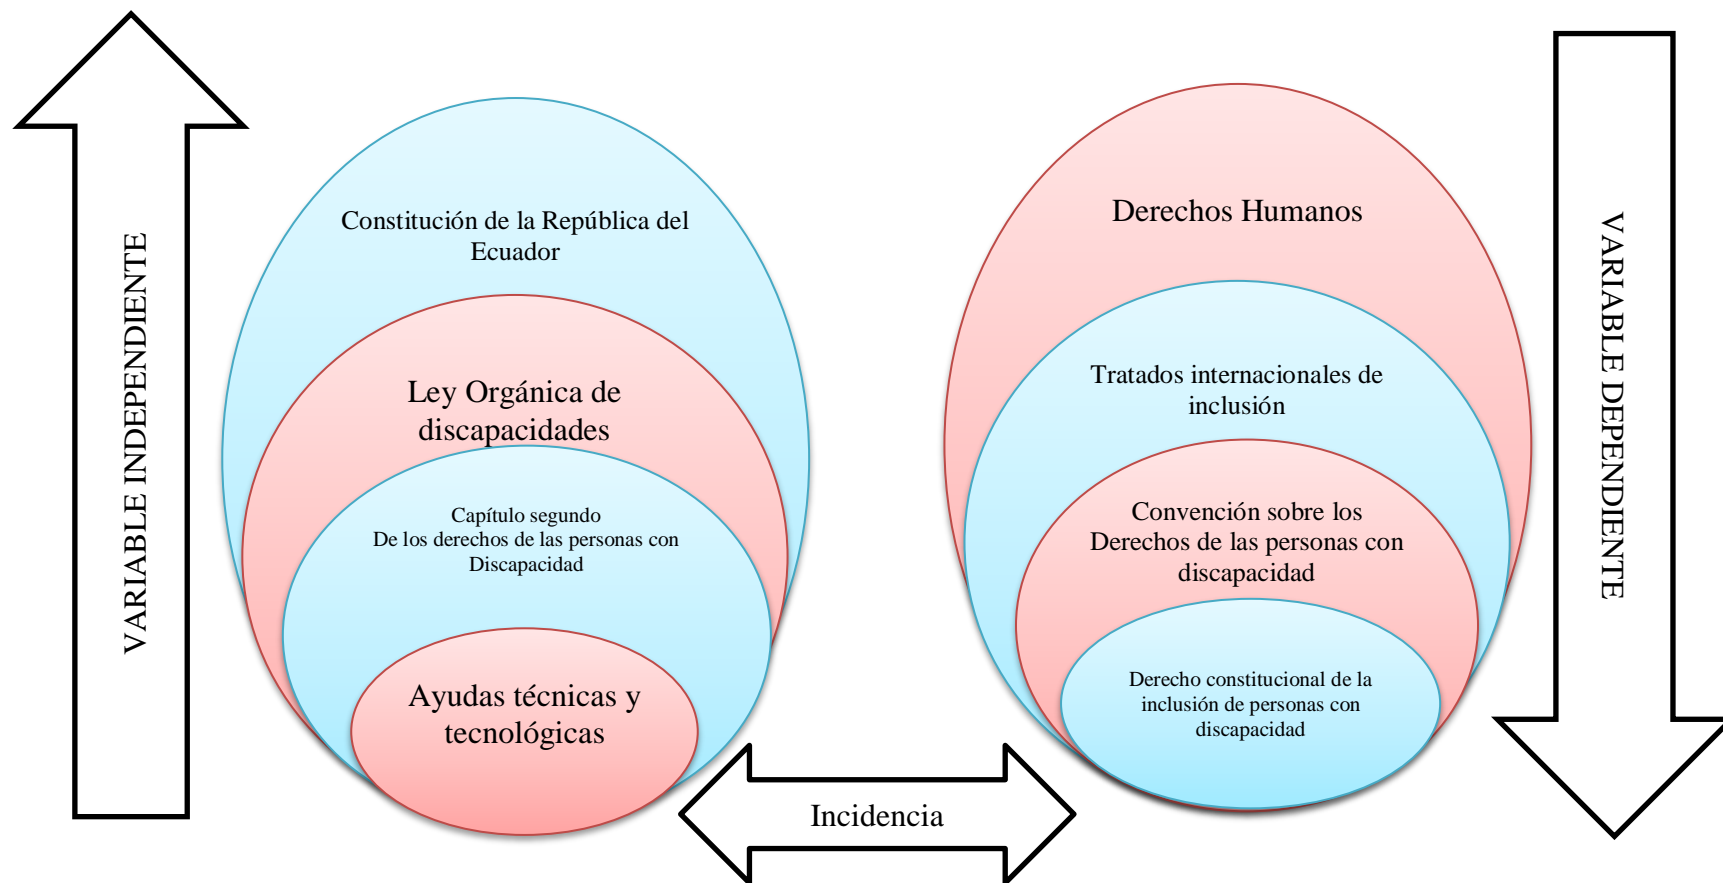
VARIABLE INDEPENDIENTE

Constitución de la República del Ecuador

Ley Orgánica de discapacidades

Capítulo segundo
De los derechos de las personas con Discapacidad

Ayudas técnicas y tecnológicas

Incidencia

Derechos Humanos

Tratados internacionales de inclusión

Convención sobre los Derechos de las personas con discapacidad

Derecho constitucional de la inclusión de personas con discapacidad

VARIABLE DEPENDIENTE